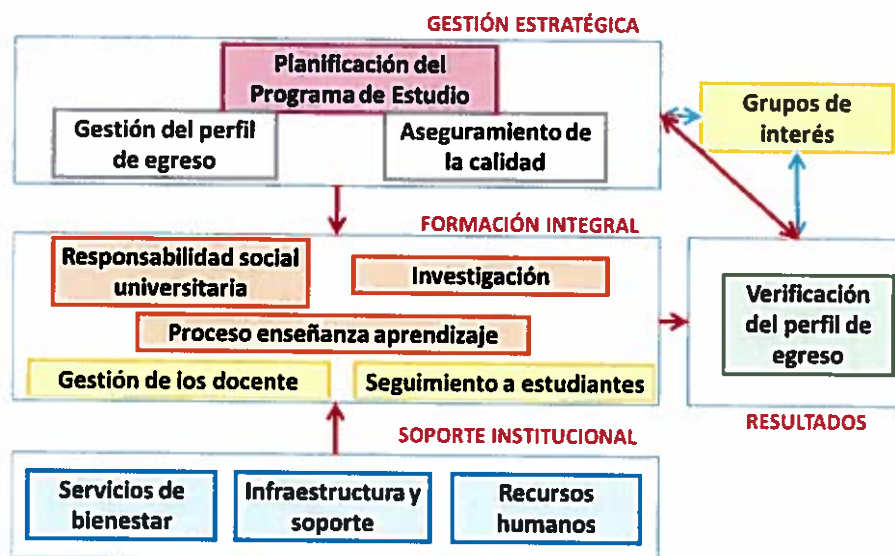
GESTIÓN ESTRATÉGICA

Planificación del Programa de Estudio

Gestión del perfil de egreso

Aseguramiento de la calidad

Grupos de interés

FORMACIÓN INTEGRAL

Responsabilidad social universitaria

Investigación

Proceso enseñanza aprendizaje

Gestión de los docente

Seguimiento a estudiantes

Verificación del perfil de egreso

RESULTADOS

SOPORTE INSTITUCIONAL

Servicios de bienestar

Infraestructura y soporte

Recursos humanos